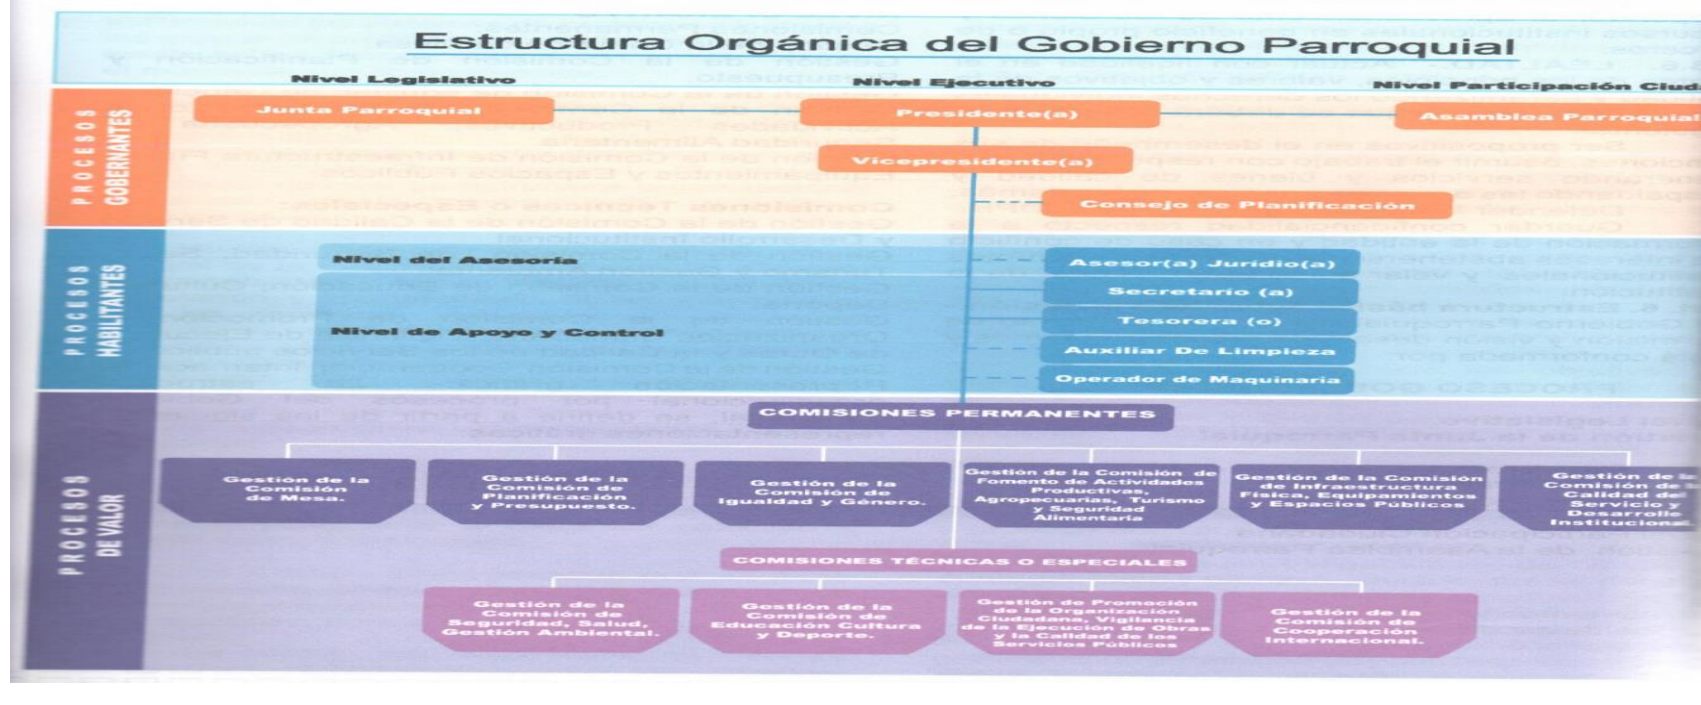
Estructura Orgánica del Gobierno Parroquial

Nivel Legislativo
Nivel Ejecutivo
Nivel Participación Ciud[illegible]

PROCESOS GOBERNANTES

Junta Parroquial
Presidente(a)
Asamblea Parroquial
Vicepresidente(a)
Consejo de Planificación

PROCESOS HABILITANTES

Nivel del Asesoría
Nivel de Apoyo y Control

Asesor(a) Jurídio(a)
Secretario (a)
Tesorera (o)
Auxiliar De Limpieza
Operador de Maquinaria

PROCESOS DE VALOR

COMISIONES PERMANENTES

Gestión de la Comisión de Mesa.
Gestión de la Comisión de Planificación y Presupuesto.
Gestión de la Comisión de Igualdad y Género.
Gestión de la Comisión de Fomento de Actividades Productivas, Agropecuarias, Turismo y Seguridad Alimentaria
Gestión de la Comisión de Infraestructura Física, Equipamientos y Espacios Públicos
Gestión de la Comisión de la Calidad del Servicio y Desarrollo Institucional.

COMISIONES TÉCNICAS O ESPECIALES

Gestión de la Comisión de Seguridad, Salud, Gestión Ambiental.
Gestión de la Comisión de Educación Cultura y Deporte.
Gestión de Promoción de la Organización Ciudadana, Vigilancia de la Ejecución de Obras y la Calidad de los Servicios Públicos
Gestión de la Comisión de Cooperación Internacional.